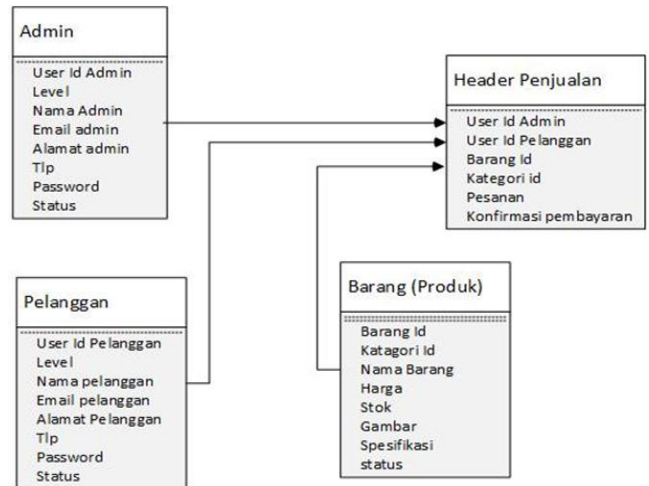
Admin

User Id Admin
Level
Nama Admin
Email admin
Alamat admin
Tlp
Password
Status

Header Penjualan

User Id Admin
User Id Pelanggan
Barang Id
Kategori id
Pesanan
Konfirmasi pembayaran

Pelanggan

User Id Pelanggan
Level
Nama pelanggan
Email pelanggan
Alamat Pelanggan
Tlp
Password
Status

Barang (Produk)

Barang Id
Katagori Id
Nama Barang
Harga
Stok
Gambar
Spesifikasi
status